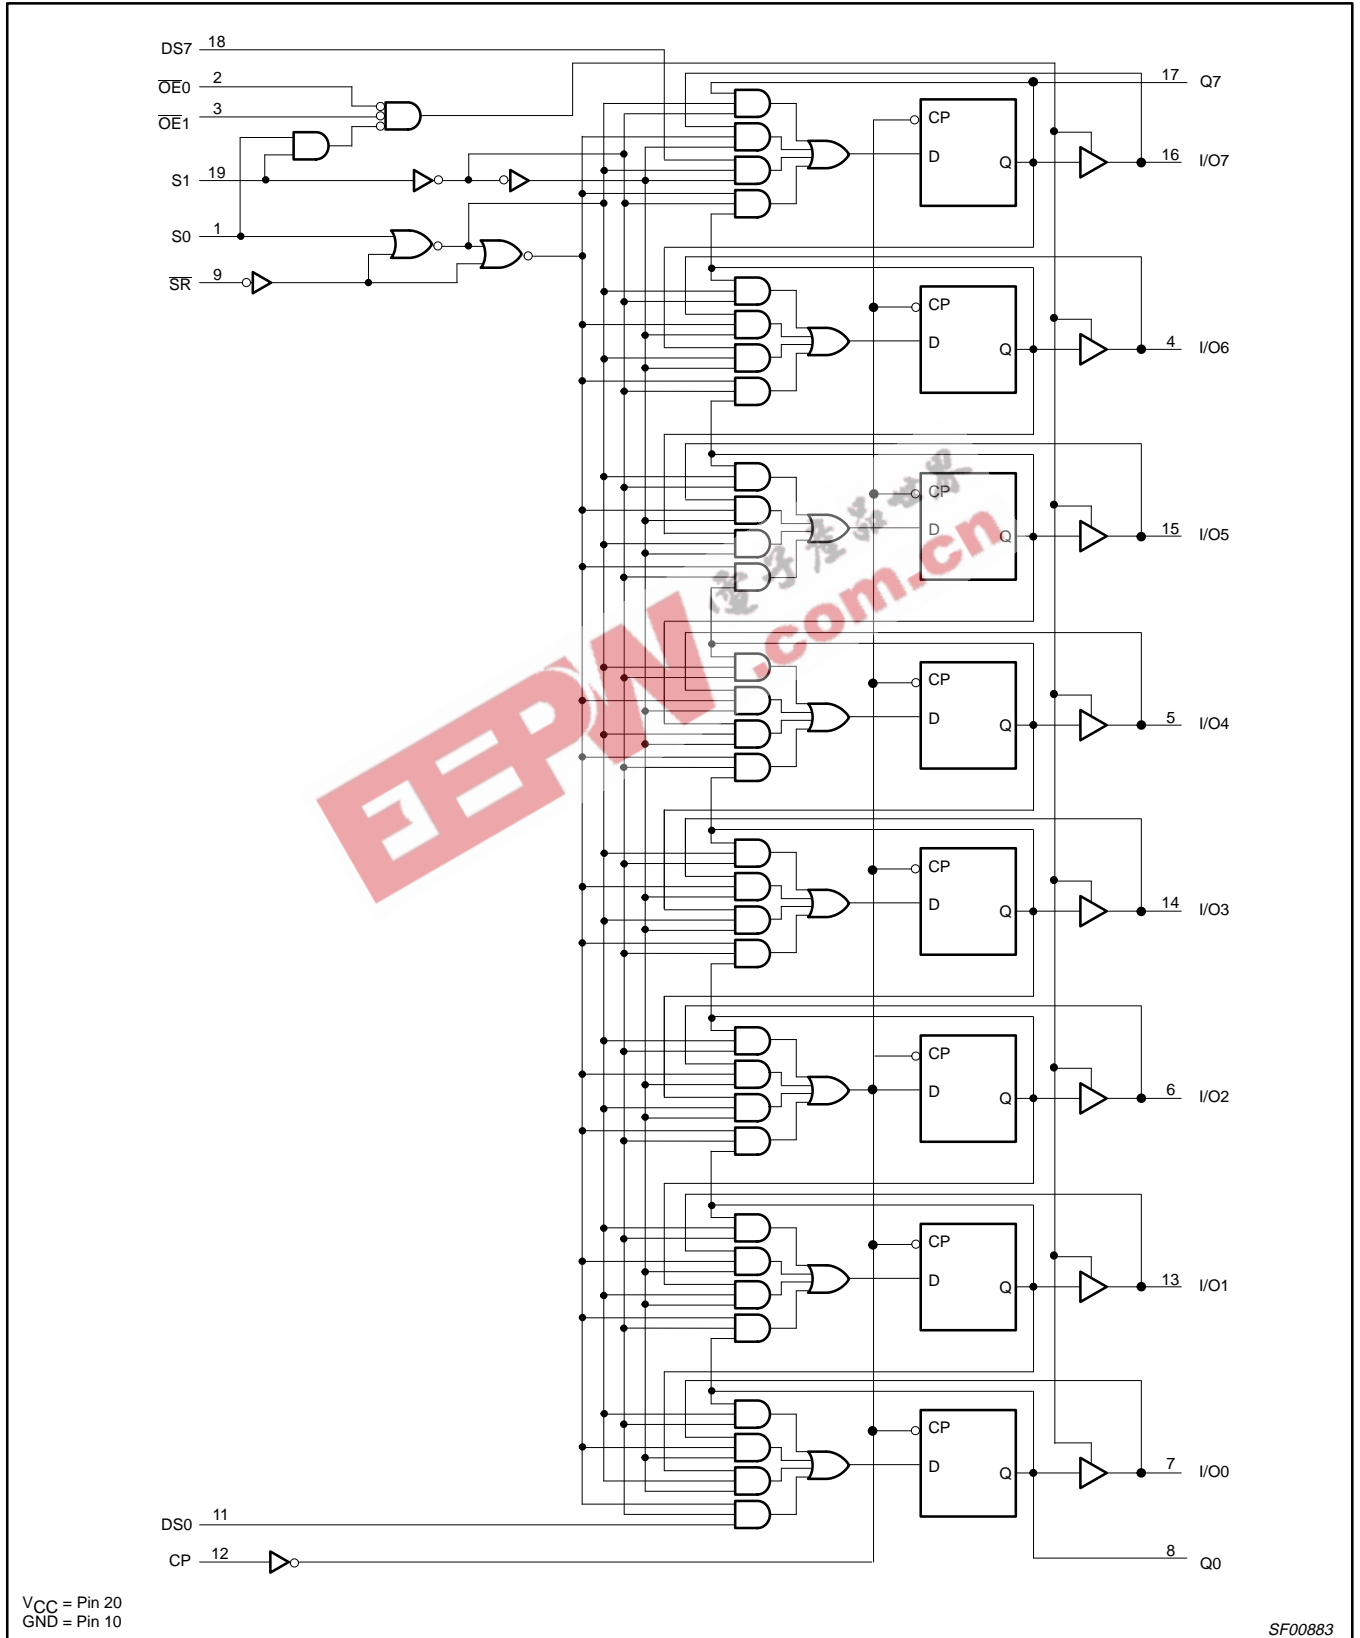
DS7 18
$\overline{OE0}$ 2
$\overline{OE1}$ 3
S1 19
S0 1
$\overline{SR}$ 9

17 Q7
CP
D Q
16 I/O7

CP
D Q
4 I/O6

CP
D Q
15 I/O5

CP
D Q
5 I/O4

CP
D Q
14 I/O3

CP
D Q
6 I/O2

CP
D Q
13 I/O1

CP
D Q
7 I/O0

DS0 11
CP 12
8 Q0

$V_{CC}$ = Pin 20
GND = Pin 10

SF00883

EEPW
.com.cn